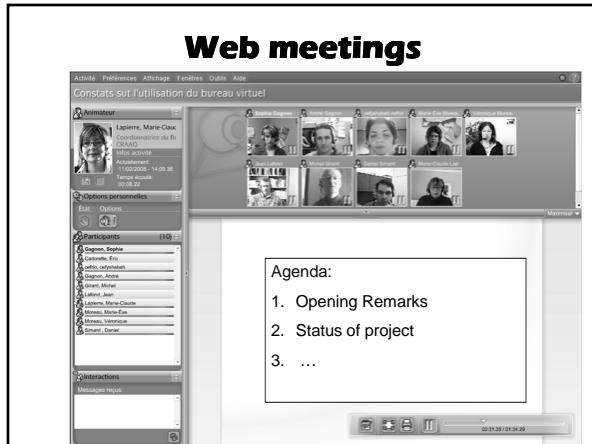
Web meetings

Activité Préférences Affichage Fenêtres Outils Aide

Constats sut l'utilisation du bureau virtuel

Animateur

Lapierre, Marie-Claude
Coordonnatrice du B
CRAAQ
Infos activité
Actuellement : 11/02/2008 - 14:09:36
Temps écoulé : 00:08:22

Options personnelles

État Options

Participants (10)

Gagnon, Sophie
Carbonette, Éric
cefrio, cefyrielabah
Gagnon, André
Girard, Michel
Lafond, Jean
Lapierre, Marie-Claude
Moreau, Marie-Ève
Moreau, Véronique
Simard, Daniel

Interactions

Messages reçus

Sophie Gagnon
André Gagnon
cefyrielabah cefrio
Marie-Ève Moreau
Véronique Moreau
Jean Lafond
Michel Girard
Daniel Simard
Marie-Claude Lap

Maximiser

Agenda:
1. Opening Remarks
2. Status of project
3. …

00:31:39 / 01:34:29